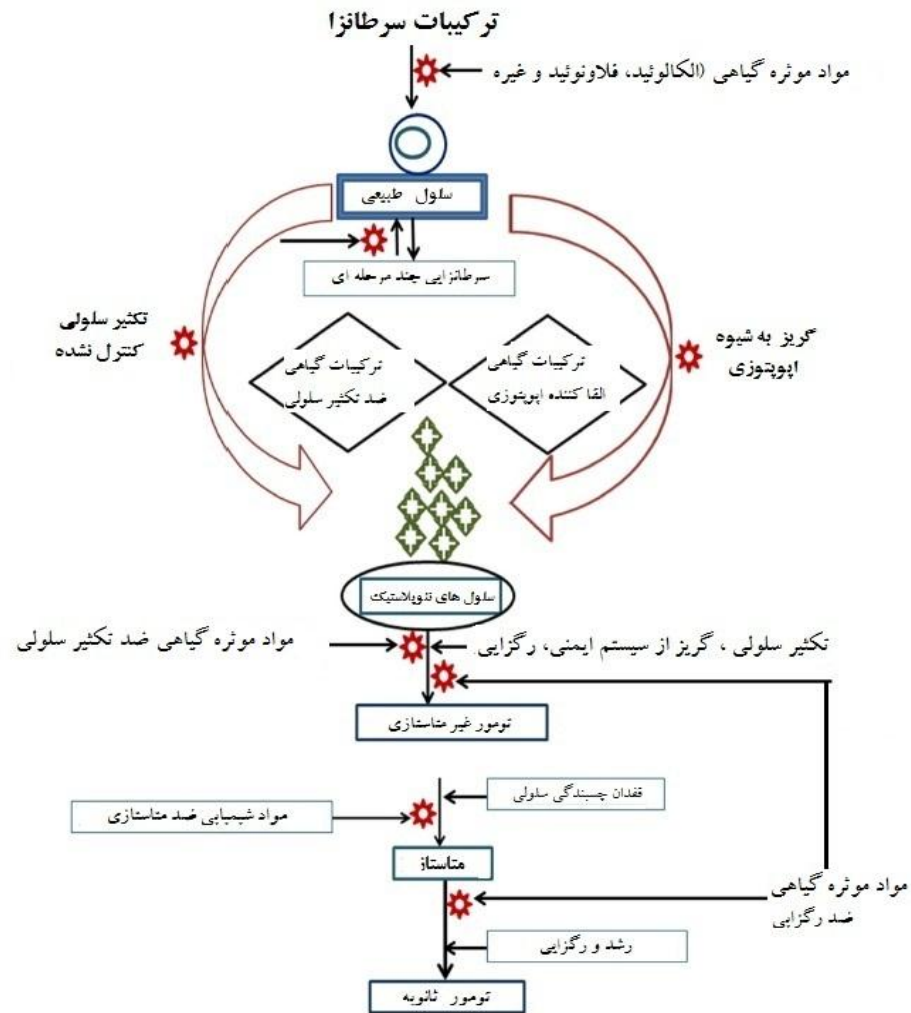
ترکیبات سرطانزا

مواد موثره گیاهی (الکالوئید، فلاونوئید و غیره

سلول طبیعی

سرطانزایی چند مرحله ای

تکثیر سلولی کنترل نشده

گریز به شیوه اپوپتوزی

ترکیبات گیاهی ضد تکثیر سلولی

ترکیبات گیاهی القا کننده اپوپتوزی

سلول های نئوپلاستیک

مواد موثره گیاهی ضد تکثیر سلولی

تکثیر سلولی ، گریز از سیستم ایمنی، رگزایی

تومور غیر متاستازی

فقدان چسبندگی سلولی

مواد شیمیایی ضد متاستازی

متاستاز

مواد موثره گیاهی ضد رگزایی

رشد و رگزایی

تومور ثانویه